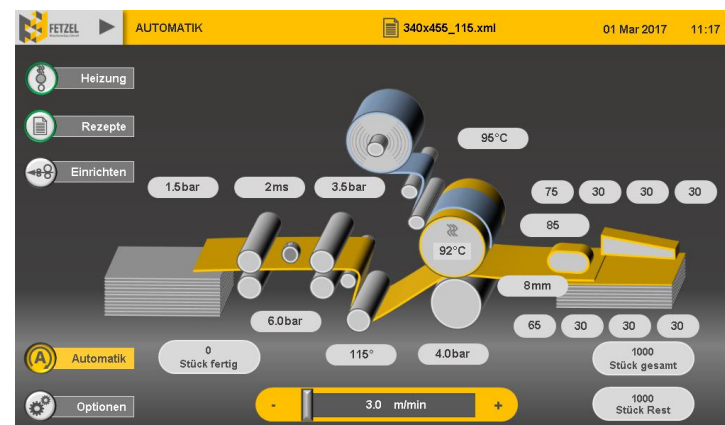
FETZEL
AUTOMATIK
340x455_115.xml
01 Mar 2017
11:17

Heizung
Rezepte
Einrichten

95°C
1.5bar
2ms
3.5bar
75
30
30
30
85
92°C
8mm
6.0bar
65
30
30
30

Automatik
0
Stück fertig
115°
4.0bar
1000
Stück gesamt

Optionen
-
3.0 m/min
+
1000
Stück Rest